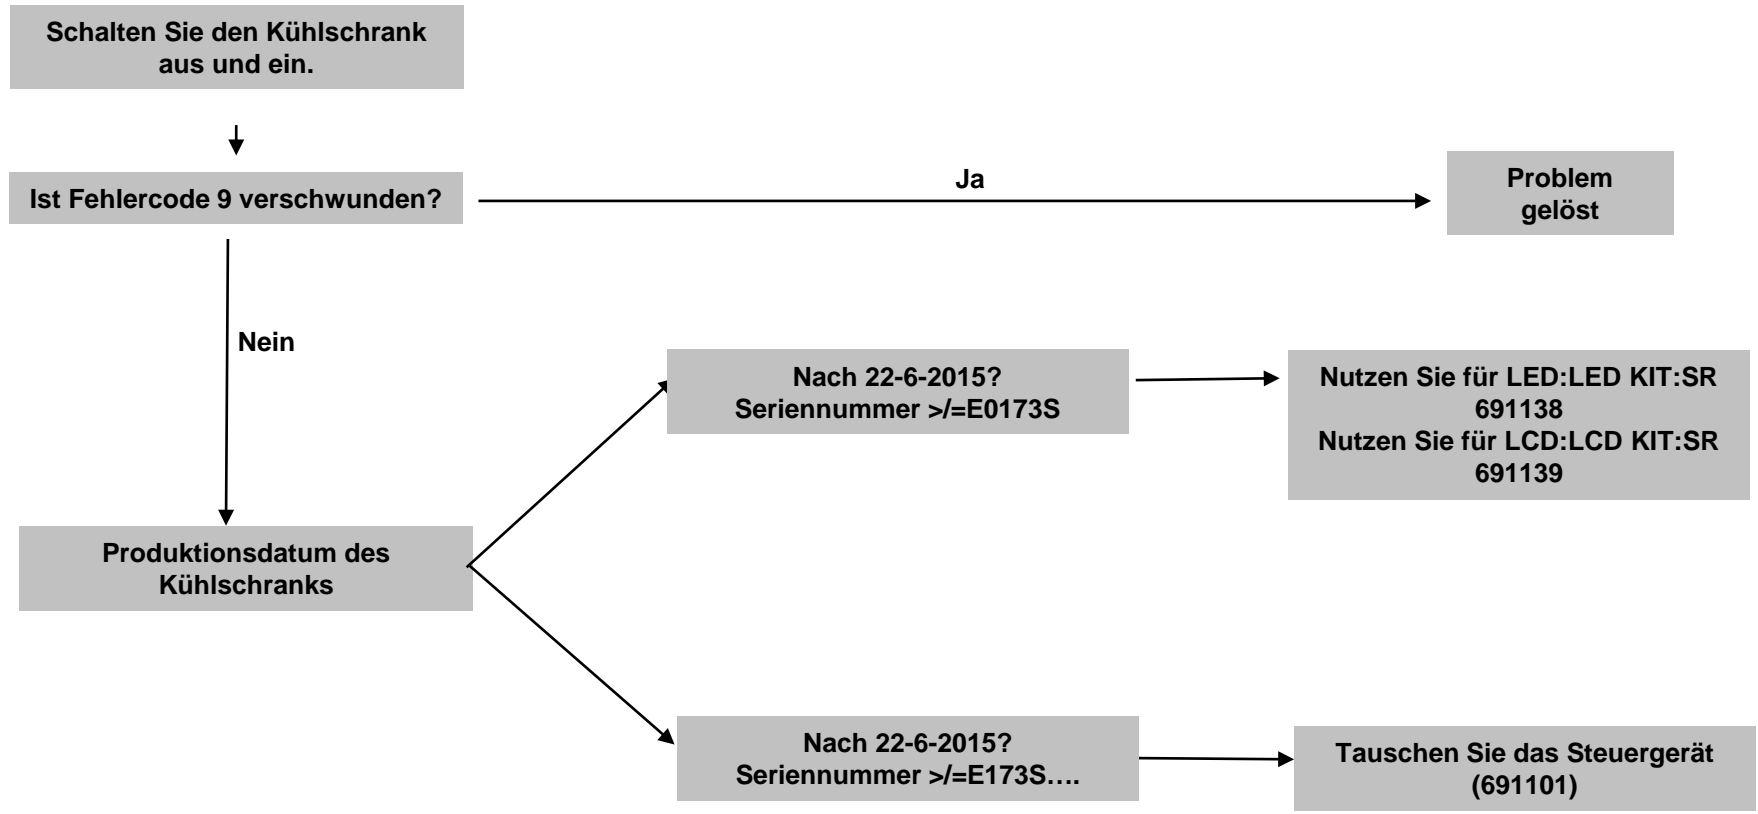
Schalten Sie den Kühlschrank aus und ein.

Ist Fehlercode 9 verschwunden?

Ja

Problem gelöst

Nein

Produktionsdatum des Kühlschranks

Nach 22-6-2015?
Seriennummer >/=E0173S

Nutzen Sie für LED:LED KIT:SR 691138
Nutzen Sie für LCD:LCD KIT:SR 691139

Nach 22-6-2015?
Seriennummer >/=E173S….

Tauschen Sie das Steuergerät (691101)